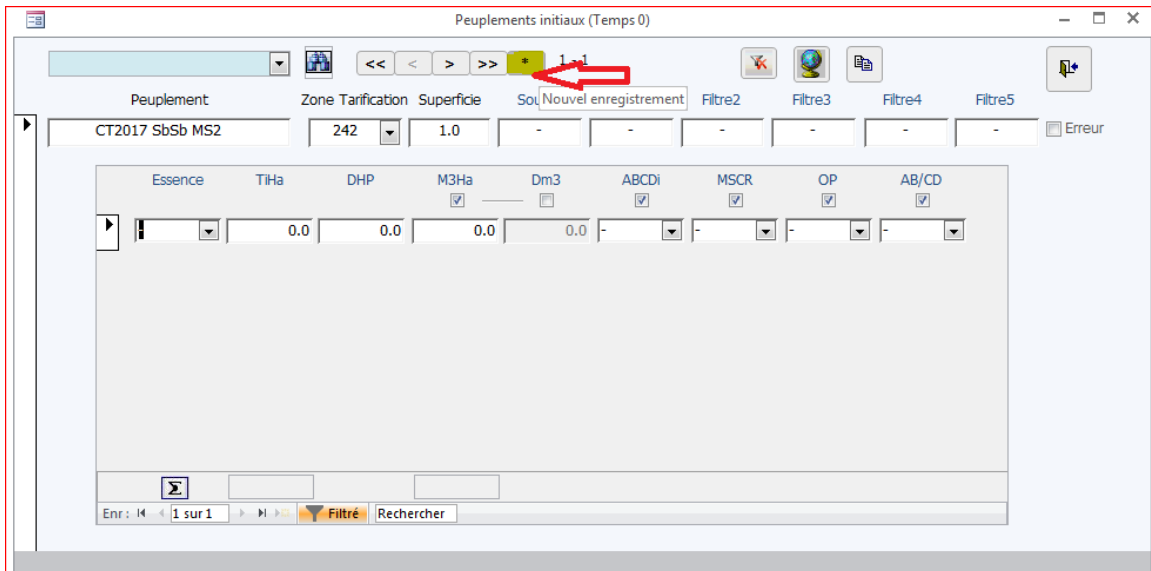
Peuplements initiaux (Temps 0)

<< < > >> * 1 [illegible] 1

Nouvel enregistrement

Peuplement | Zone Tarification | Superficie | Sou | Filtre2 | Filtre3 | Filtre4 | Filtre5

CT2017 SbSb MS2 | 242 | 1.0 | - | - | - | - | -

Erreur

| Essence | TiHa | DHP | M3Ha | Dm3 | ABCDi | MSCR | OP | AB/CD |
|---|---|---|---|---|---|---|---|---|
| | 0.0 | 0.0 | 0.0 | 0.0 | - | - | - | - |

Σ

Enr : 1 sur 1 Filtré Rechercher